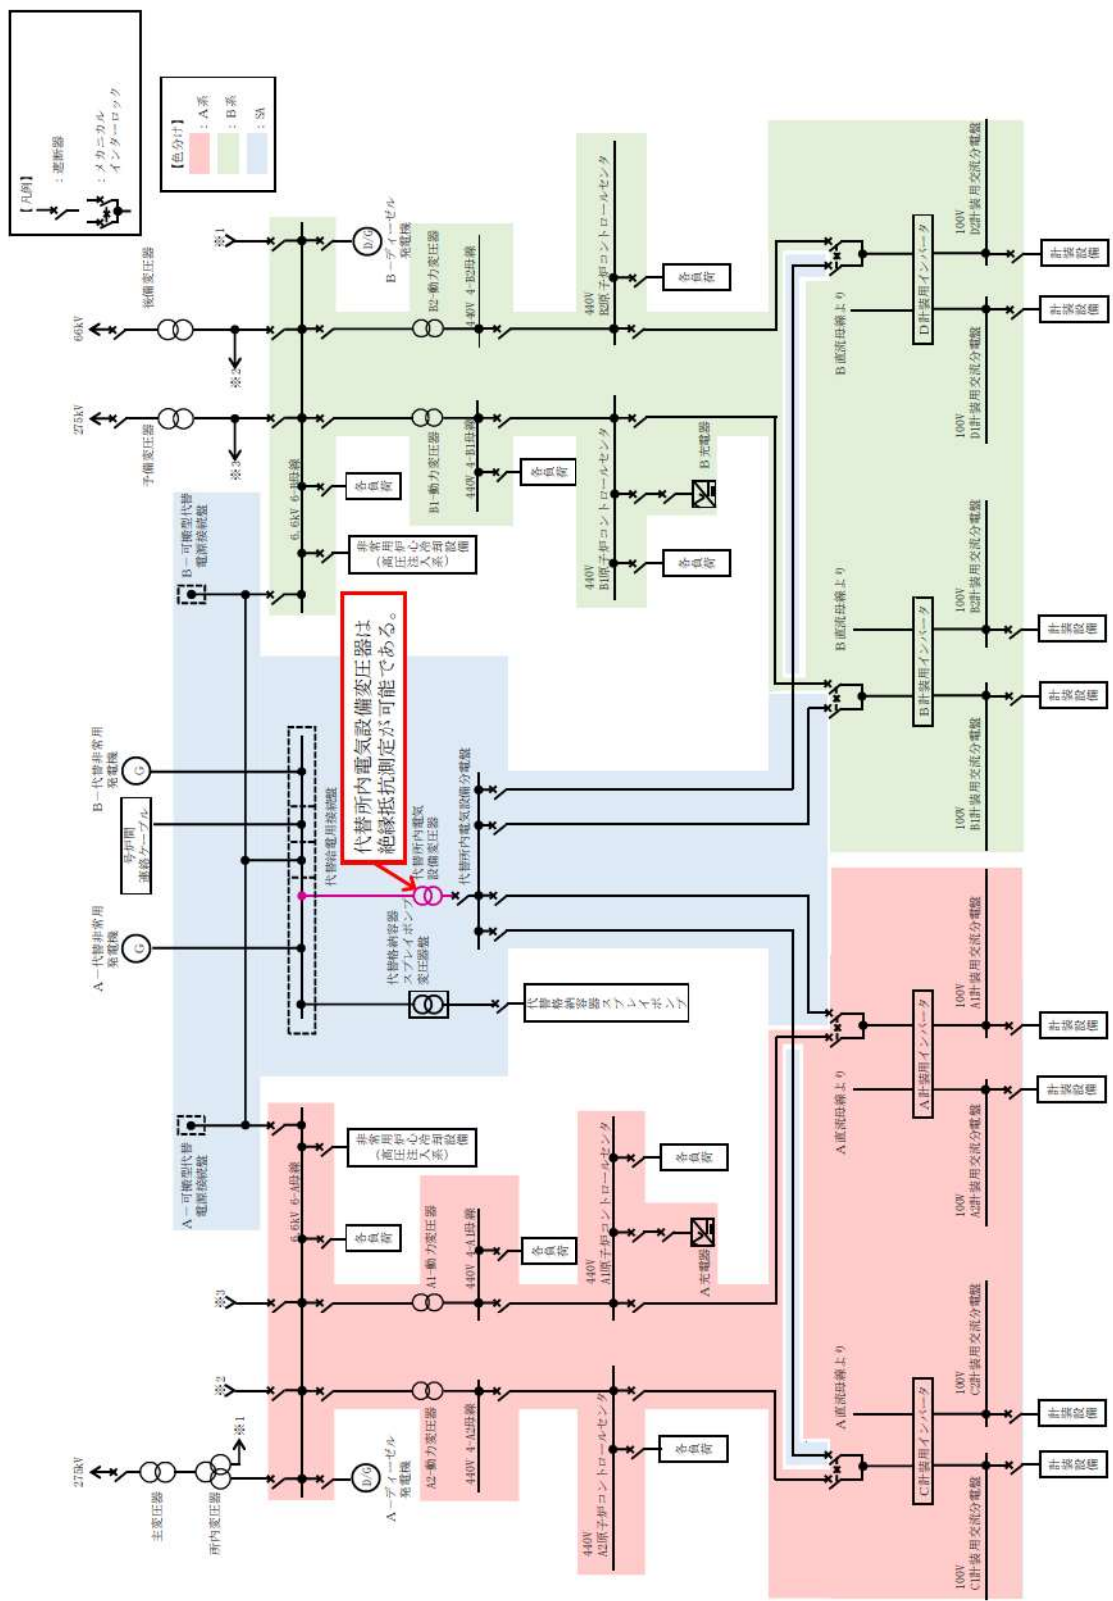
【凡例】
：遮断器
：メカニカルインターロック

【色分け】
：A系
：B系
：SA

66kV
後備変圧器
275kV
予備変圧器
※1
※2
※3
B－ディーゼル発電機
D/G
B2－動力変圧器
440V 4－B2母線
440V B2原子炉コントロールセンタ
各負荷
B1－動力変圧器
440V 4－B1母線
440V B1原子炉コントロールセンタ
B充電器
各負荷
6.6kV 6－B母線
各負荷
非常用炉心冷却設備（高圧注入系）
B－可搬型代替電源接続盤
B直流母線より
D計装用インバータ
100V D2計装用交流分電盤
100V D1計装用交流分電盤
計装設備
計装設備
B直流母線より
B計装用インバータ
100V B2計装用交流分電盤
100V B1計装用交流分電盤
計装設備
計装設備

代替所内電気設備変圧器は絶縁抵抗測定が可能である。

B－代替非常用発電機
G
号炉間連絡ケーブル
代替給電用接続盤
代替所内電気設備変圧器
代替所内電気設備分電盤
A－代替非常用発電機
G
代替格納容器スプレイポンプ変圧器盤
代替格納容器スプレイポンプ

A－可搬型代替電源接続盤
6.6kV 6－A母線
非常用炉心冷却設備（高圧注入系）
各負荷
A1－動力変圧器
440V 4－A1母線
各負荷
440V A1原子炉コントロールセンタ
各負荷
A充電器
A直流母線より
A計装用インバータ
100V A1計装用交流分電盤
100V A2計装用交流分電盤
計装設備
計装設備
275kV
主変圧器
所内変圧器
※1
※2
※3
A－ディーゼル発電機
D/G
A2－動力変圧器
440V 4－A2母線
440V A2原子炉コントロールセンタ
各負荷
A直流母線より
C計装用インバータ
100V C2計装用交流分電盤
100V C1計装用交流分電盤
計装設備
計装設備